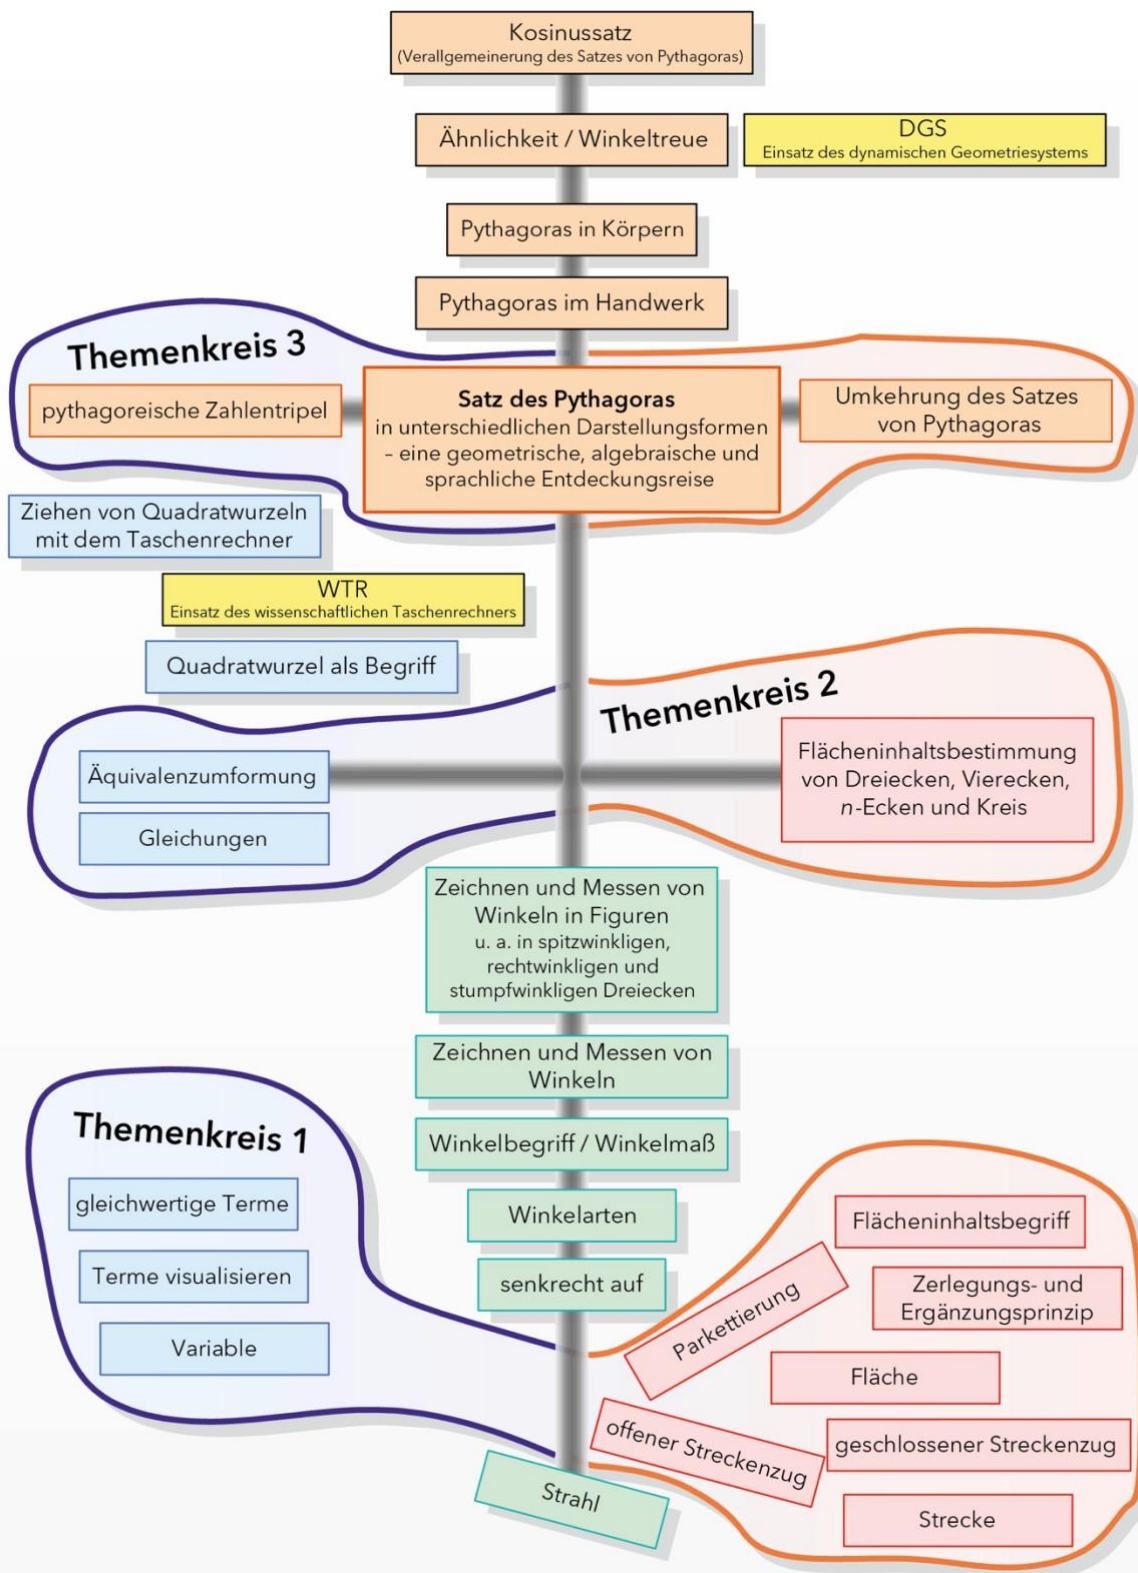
Kosinussatz
(Verallgemeinerung des Satzes von Pythagoras)

Ähnlichkeit / Winkeltreue

DGS
Einsatz des dynamischen Geometriesystems

Pythagoras in Körpern

Pythagoras im Handwerk

Themenkreis 3

pythagoreische Zahlentripel

Satz des Pythagoras
in unterschiedlichen Darstellungsformen – eine geometrische, algebraische und sprachliche Entdeckungsreise

Umkehrung des Satzes von Pythagoras

Ziehen von Quadratwurzeln mit dem Taschenrechner

WTR
Einsatz des wissenschaftlichen Taschenrechners

Quadratwurzel als Begriff

Themenkreis 2

Äquivalenzumformung

Gleichungen

Flächeninhaltsbestimmung von Dreiecken, Vierecken, $n$-Ecken und Kreis

Zeichnen und Messen von Winkeln in Figuren
u. a. in spitzwinkligen, rechtwinkligen und stumpfwinkligen Dreiecken

Zeichnen und Messen von Winkeln

Themenkreis 1

Winkelbegriff / Winkelmaß

gleichwertige Terme

Winkelarten

Flächeninhaltsbegriff

Terme visualisieren

senkrecht auf

Zerlegungs- und Ergänzungsprinzip

Parkettierung

Variable

Fläche

offener Streckenzug

geschlossener Streckenzug

Strahl

Strecke